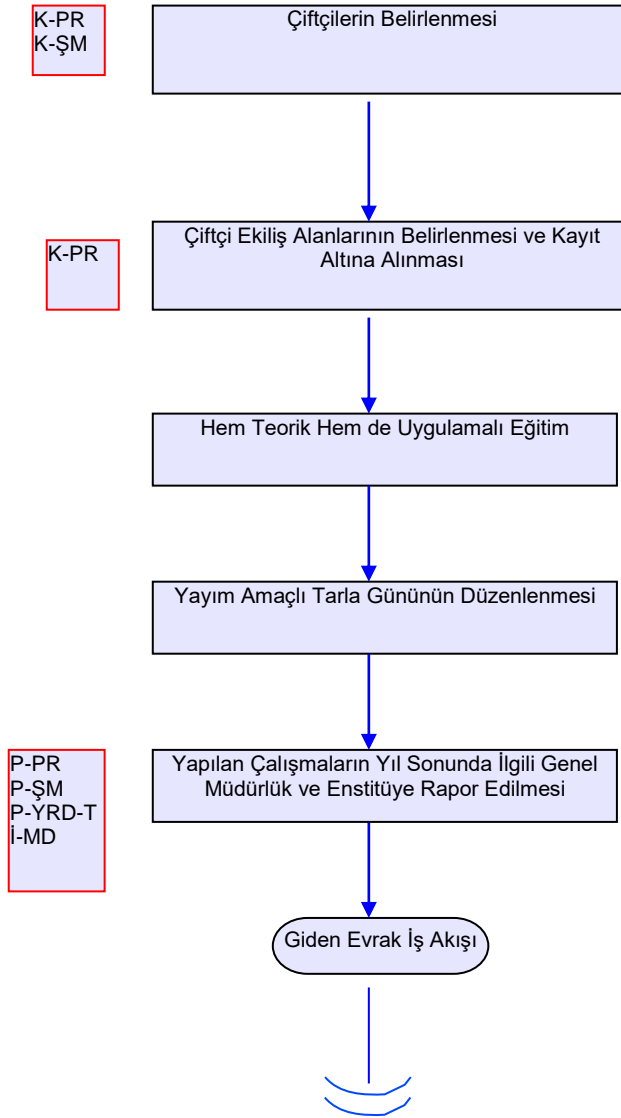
K-PR
K-ŞM

Çiftçilerin Belirlenmesi

K-PR

Çiftçi Ekiliş Alanlarının Belirlenmesi ve Kayıt Altına Alınması

Hem Teorik Hem de Uygulamalı Eğitim

Yayım Amaçlı Tarla Gününün Düzenlenmesi

P-PR
P-ŞM
P-YRD-T
İ-MD

Yapılan Çalışmaların Yıl Sonunda İlgili Genel Müdürlük ve Enstitüye Rapor Edilmesi

Giden Evrak İş Akışı